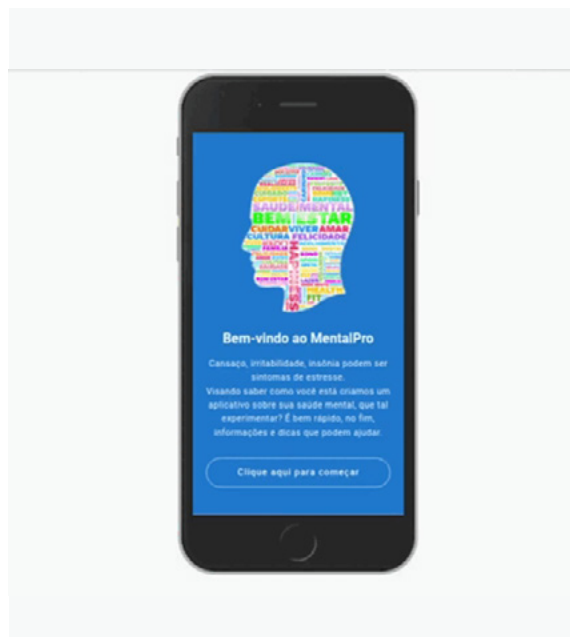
SAÚDE MENTAL
BEM ESTAR
CUIDAR VIVER AMAR
CULTURA FELICIDADE

Bem-vindo ao MentalPro

Cansaço, irritabilidade, insônia podem ser sintomas de estresse.
Visando saber como você está criamos um aplicativo sobre sua saúde mental, que tal experimentar? É bem rápido, no fim, informações e dicas que podem ajudar.

Clique aqui para começar